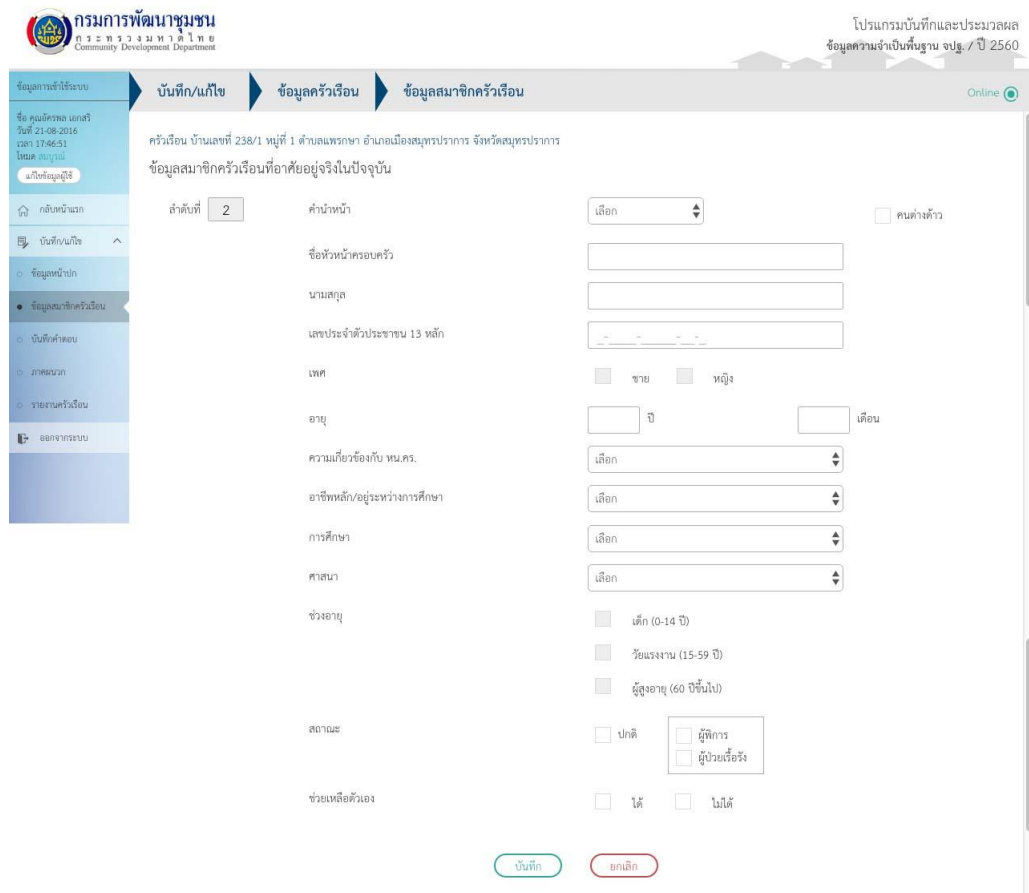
กรมการพัฒนาชุมชน
กระทรวงมหาดไทย
Community Development Department

โปรแกรมบันทึกและประมวลผล
ข้อมูลความจำเป็นพื้นฐาน จปฐ. / ปี 2560

ข้อมูลการเข้าใช้ระบบ
ชื่อ คุณอัครพล เอกสวี
วันที่ 21-08-2016
เวลา 17:46:51
โหมด สมบูรณ์
แก้ไขข้อมูลผู้ใช้

กลับหน้าแรก
บันทึก/แก้ไข
ข้อมูลหน้าปก
ข้อมูลสมาชิกครัวเรือน
บันทึกคำตอบ
ภาคผนวก
รายงานครัวเรือน
ออกจากระบบ

บันทึก/แก้ไข
ข้อมูลครัวเรือน
ข้อมูลสมาชิกครัวเรือน
Online

ครัวเรือน บ้านเลขที่ 238/1 หมู่ที่ 1 ตำบลแพรกษา อำเภอเมืองสมุทรปราการ จังหวัดสมุทรปราการ
ข้อมูลสมาชิกครัวเรือนที่อาศัยอยู่จริงในปัจจุบัน

ลำดับที่ 2
คำนำหน้า เลือก
คนต่างด้าว
ชื่อหัวหน้าครอบครัว
นามสกุล
เลขประจำตัวประชาชน 13 หลัก
เพศ ชาย หญิง
อายุ ปี เดือน
ความเกี่ยวข้องกับ หน.คร. เลือก
อาชีพหลัก/อยู่ระหว่างการศึกษา เลือก
การศึกษา เลือก
ศาสนา เลือก
ช่วงอายุ
เด็ก (0-14 ปี)
วัยแรงงาน (15-59 ปี)
ผู้สูงอายุ (60 ปีขึ้นไป)
สถานะ
ปกติ
ผู้พิการ
ผู้ป่วยเรื้อรัง
ช่วยเหลือตัวเอง
ได้
ไม่ได้

บันทึก
ยกเลิก